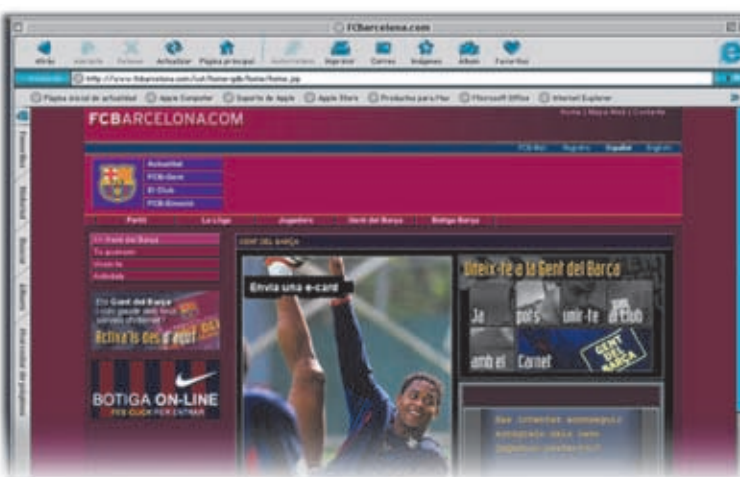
FCBarcelona.com

Atrás Adelante Detener Actualizar Página principal Autorrelleno Imprimir Correo Imágenes Álbum Favoritos

http://www.fcbarcelona.com/cat/home/home.jsp

Página inicial de actualidad Apple Computer Soporte de Apple Apple Store Productos para Mac Microsoft Office Internet Explorer

Favoritos Historial Buscar Álbum Historial de páginas

FCBARCELONA.COM

Home | Mapa Web | Contacte

FCB Mail Registre Español English

Actualitat
FCB-Gent
El Club
FCB-Botiga

Portada La Lliga Jugadors Gent del Barça Botiga Barça

Fes't Gent del Barça
Tu guanyes
Vida fa
Activitats

GENT DEL BARÇA

Envia una e-card

Uneix-te a la Gent del Barça

Ja pots unir-te al Club amb el Carnet

GENT DEL BARÇA

Activa't des d'aquí

BOTIGA ON-LINE
FES CLICK PER ENTRAR